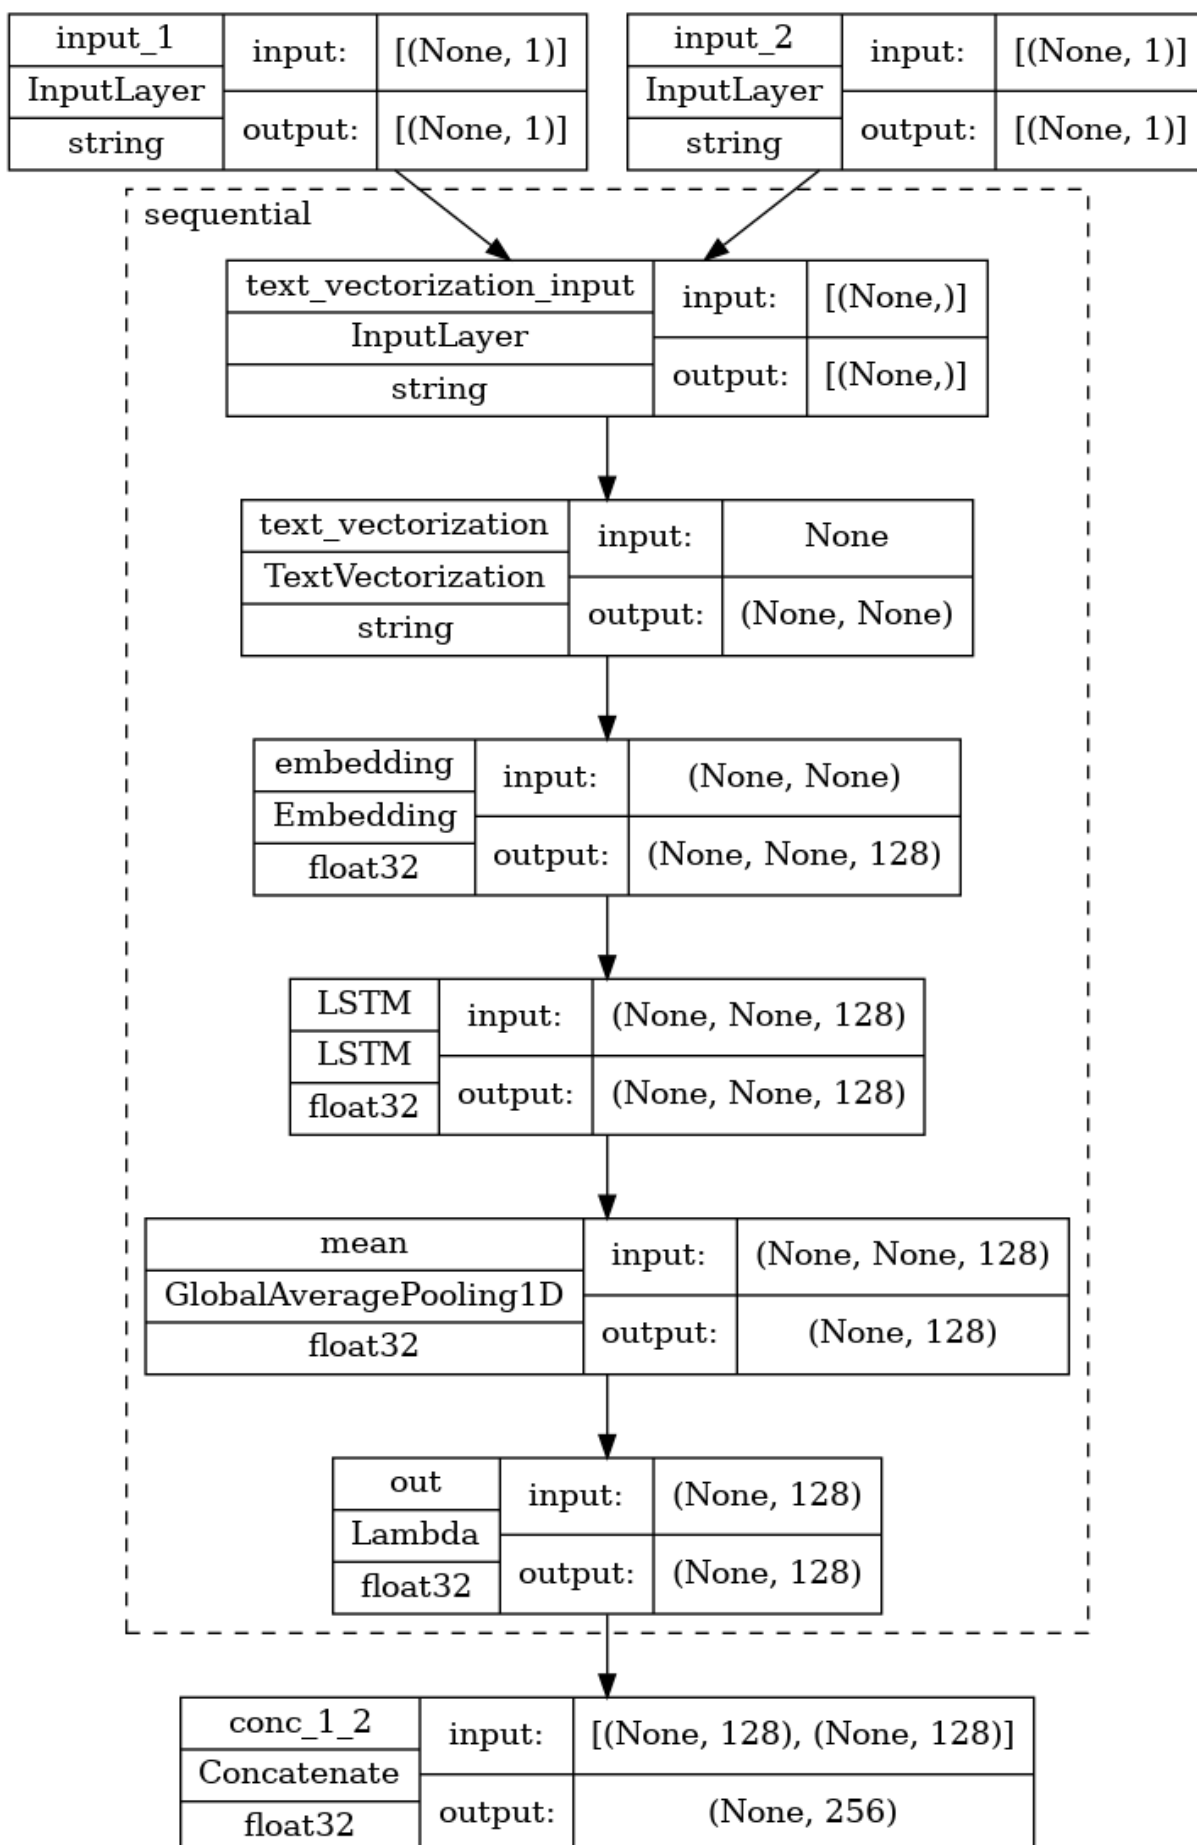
| input_1 | input: | [(None, 1)] |
|---|---|---|
| InputLayer | output: | [(None, 1)] |
| string | | |

| input_2 | input: | [(None, 1)] |
|---|---|---|
| InputLayer | output: | [(None, 1)] |
| string | | |

sequential

| text_vectorization_input | input: | [(None,)] |
|---|---|---|
| InputLayer | output: | [(None,)] |
| string | | |

| text_vectorization | input: | None |
|---|---|---|
| TextVectorization | output: | (None, None) |
| string | | |

| embedding | input: | (None, None) |
|---|---|---|
| Embedding | output: | (None, None, 128) |
| float32 | | |

| LSTM | input: | (None, None, 128) |
|---|---|---|
| LSTM | output: | (None, None, 128) |
| float32 | | |

| mean | input: | (None, None, 128) |
|---|---|---|
| GlobalAveragePooling1D | output: | (None, 128) |
| float32 | | |

| out | input: | (None, 128) |
|---|---|---|
| Lambda | output: | (None, 128) |
| float32 | | |

| conc_1_2 | input: | [(None, 128), (None, 128)] |
|---|---|---|
| Concatenate | output: | (None, 256) |
| float32 | | |